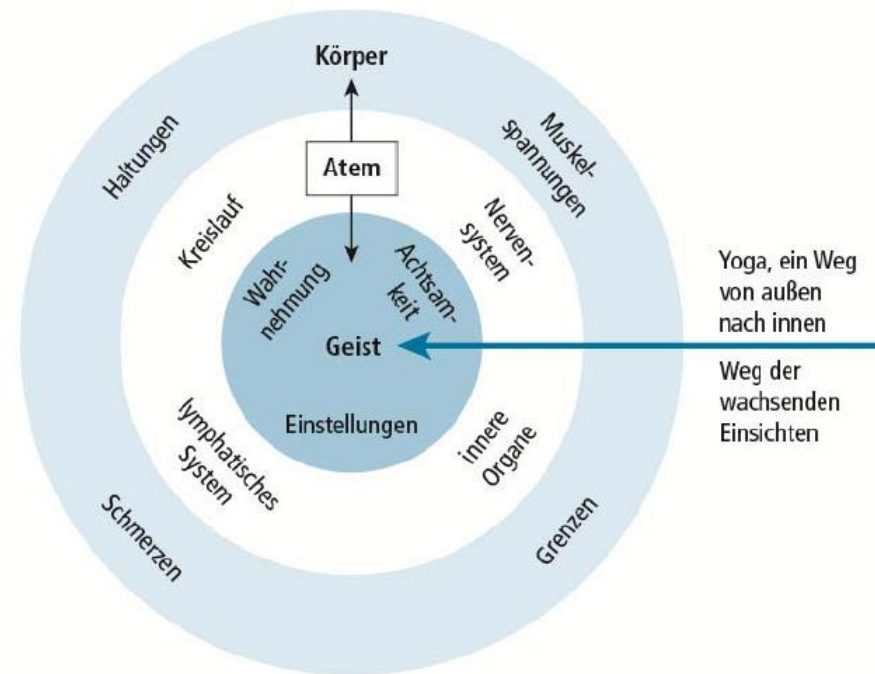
Körper

Haltungen

Muskelspannungen

Atem

Kreislauf

Nervensystem

Wahrnehmung

Achtsamkeit

Geist

Einstellungen

lymphatisches System

innere Organe

Schmerzen

Grenzen

Yoga, ein Weg von außen nach innen

Weg der wachsenden Einsichten